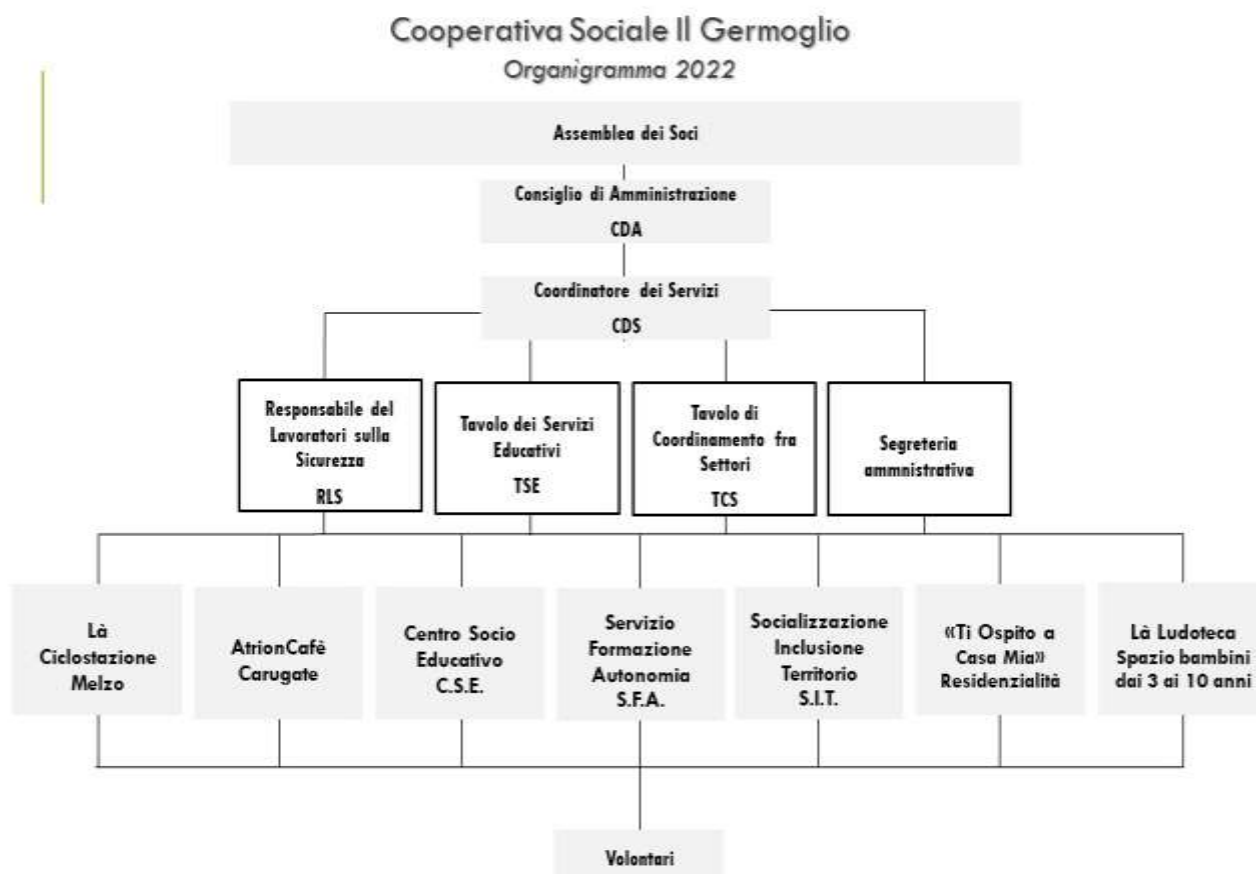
Cooperativa Sociale Il Germoglio

Organigramma 2022

Assemblea dei Soci

Consiglio di Amministrazione

CDA

Coordinatore dei Servizi

CDS

Responsabile del Lavoratori sulla Sicurezza

RLS

Tavolo dei Servizi Educativi

TSE

Tavolo di Coordinamento fra Settori

TCS

Segreteria ammnistrativa

Là Ciclostazione Melzo

AtrionCafè Carugate

Centro Socio Educativo C.S.E.

Servizio Formazione Autonomia S.F.A.

Socializzazione Inclusione Territorio S.I.T.

«Ti Ospito a Casa Mia» Residenzialità

Là Ludoteca Spazio bambini dai 3 ai 10 anni

Volontari